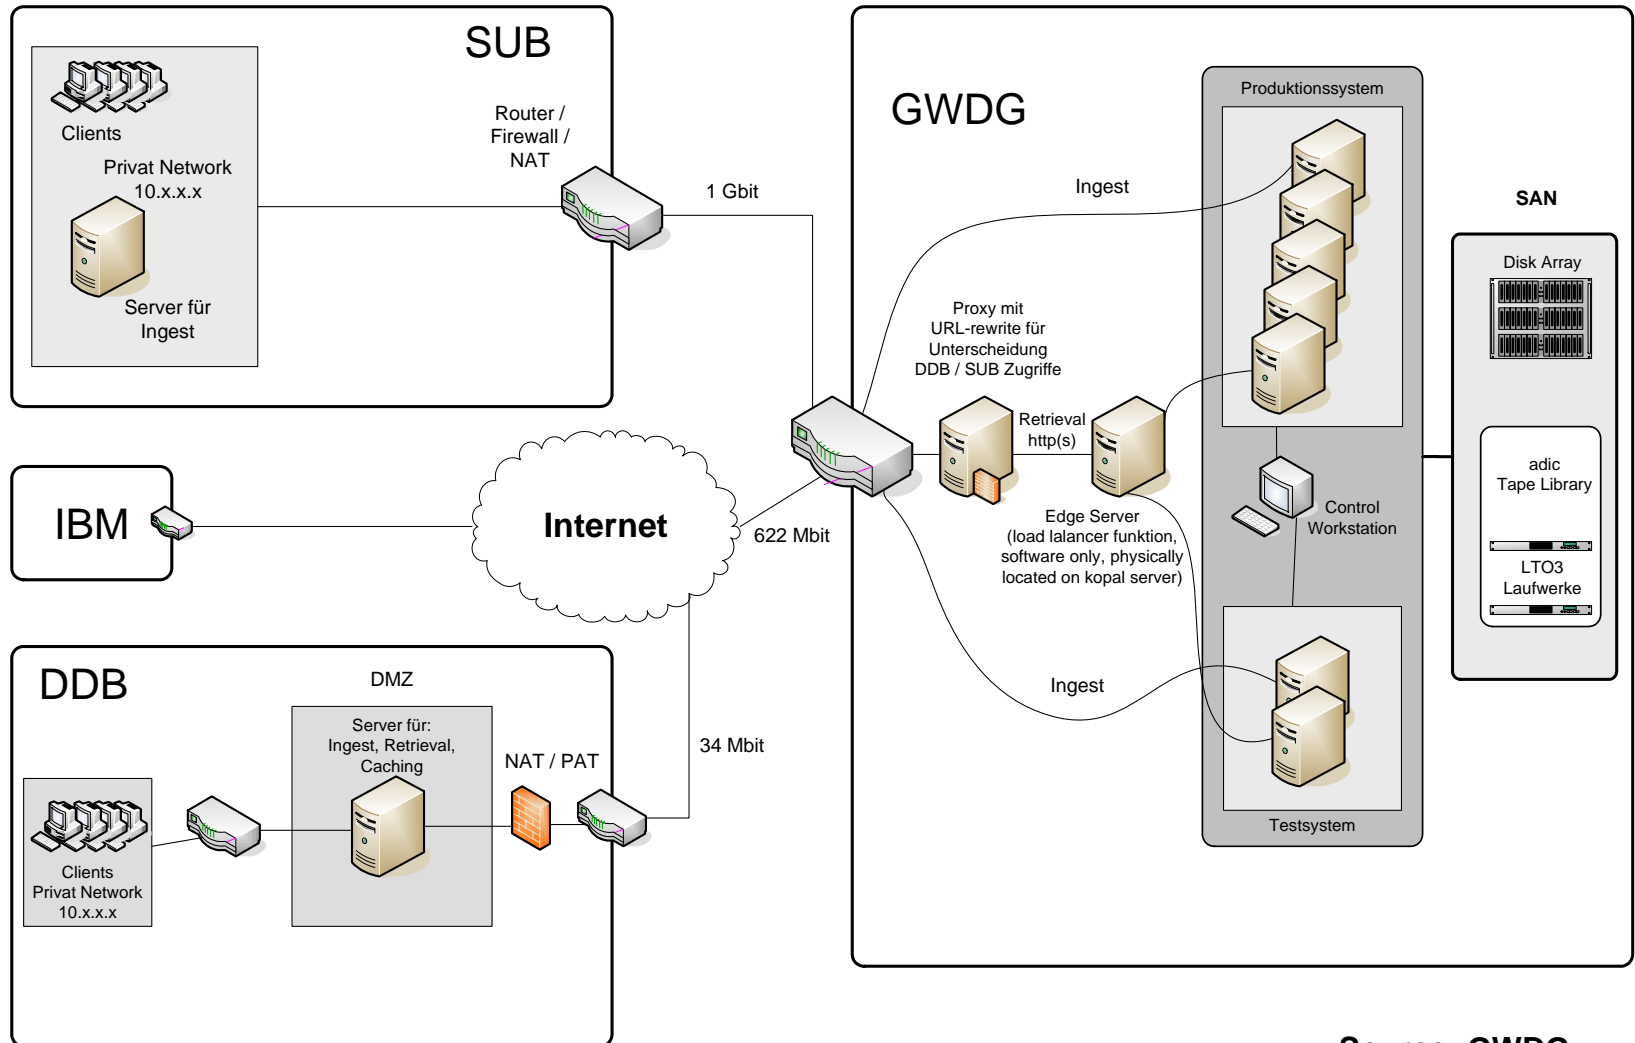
SUB

Clients

Privat Network
10.x.x.x

Server für
Ingest

Router /
Firewall /
NAT

1 Gbit

GWDG

Produktionssystem

Ingest

SAN

Disk Array

Proxy mit
URL-rewrite für
Unterscheidung
DDB / SUB Zugriffe

Retrieval
http(s)

IBM

Internet

622 Mbit

Edge Server
(load lalancer funktion,
software only, physically
located on kopal server)

Control
Workstation

adic
Tape Library

LTO3
Laufwerke

DDB

DMZ

Server für:
Ingest, Retrieval,
Caching

NAT / PAT

34 Mbit

Ingest

Clients
Privat Network
10.x.x.x

Testsystem

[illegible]